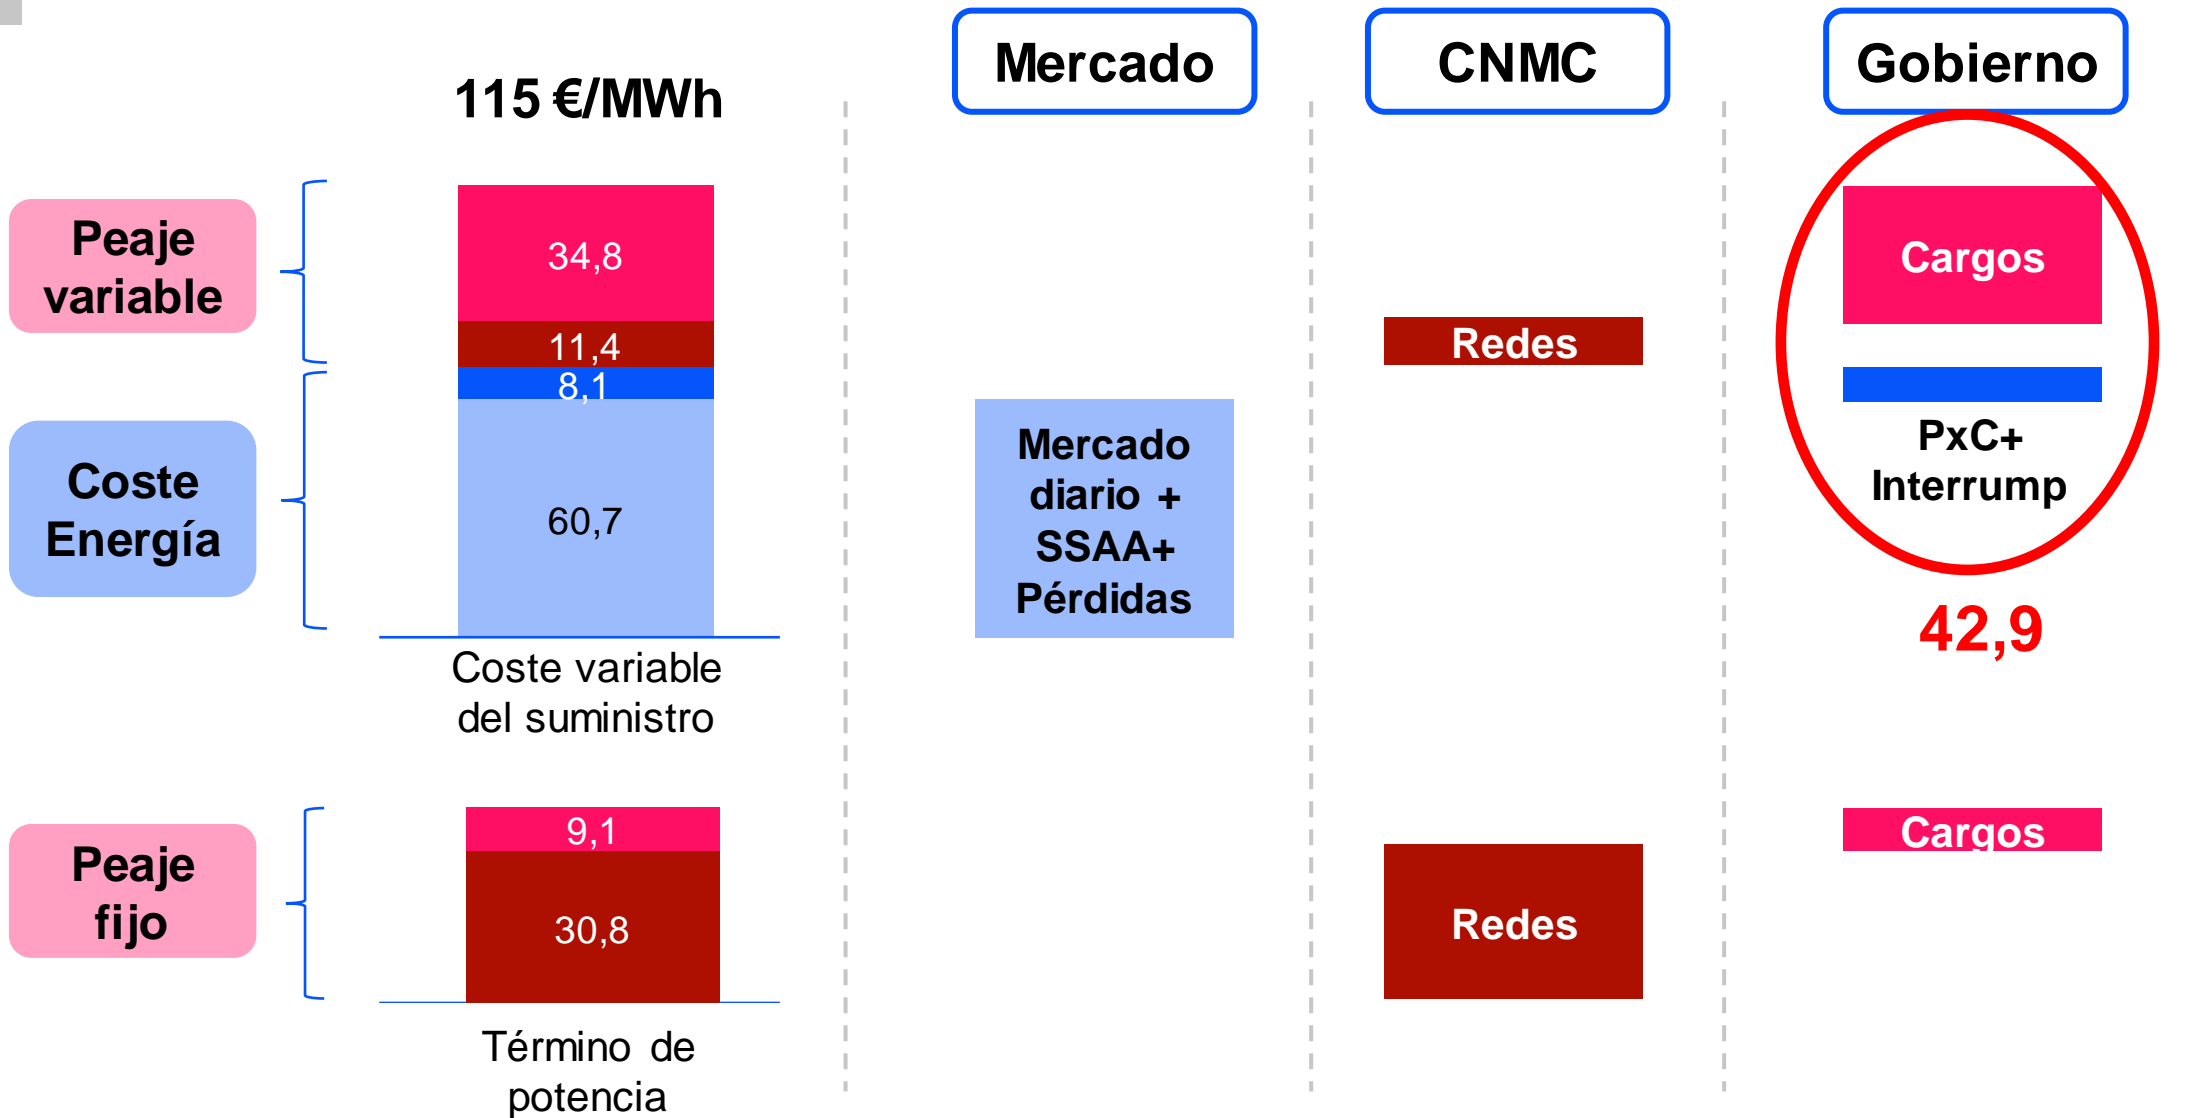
115 €/MWh

Mercado

CNMC

Gobierno

Peaje variable

34,8

11,4

8,1

Coste Energía

60,7

Coste variable del suministro

Redes

Mercado diario + SSAA+ Pérdidas

Cargos

PxC+ Interrump

42,9

Peaje fijo

9,1

30,8

Término de potencia

Redes

Cargos